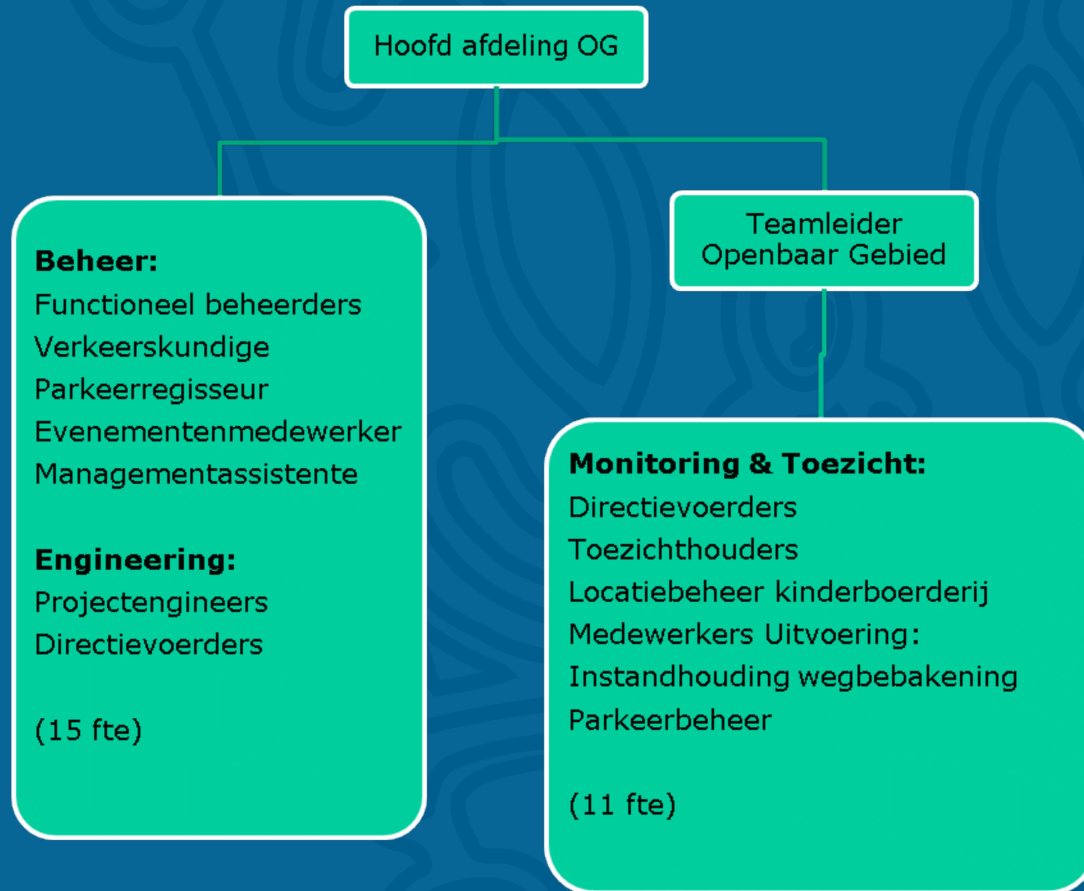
Hoofd afdeling OG

Beheer:
Functioneel beheerders
Verkeerskundige
Parkeerregisseur
Evenementenmedewerker
Managementassistente

Engineering:
Projectengineers
Directievoerders

(15 fte)

Teamleider
Openbaar Gebied

Monitoring & Toezicht:
Directievoerders
Toezichthouders
Locatiebeheer kinderboerderij
Medewerkers Uitvoering:
Instandhouding wegbebakening
Parkeerbeheer

(11 fte)